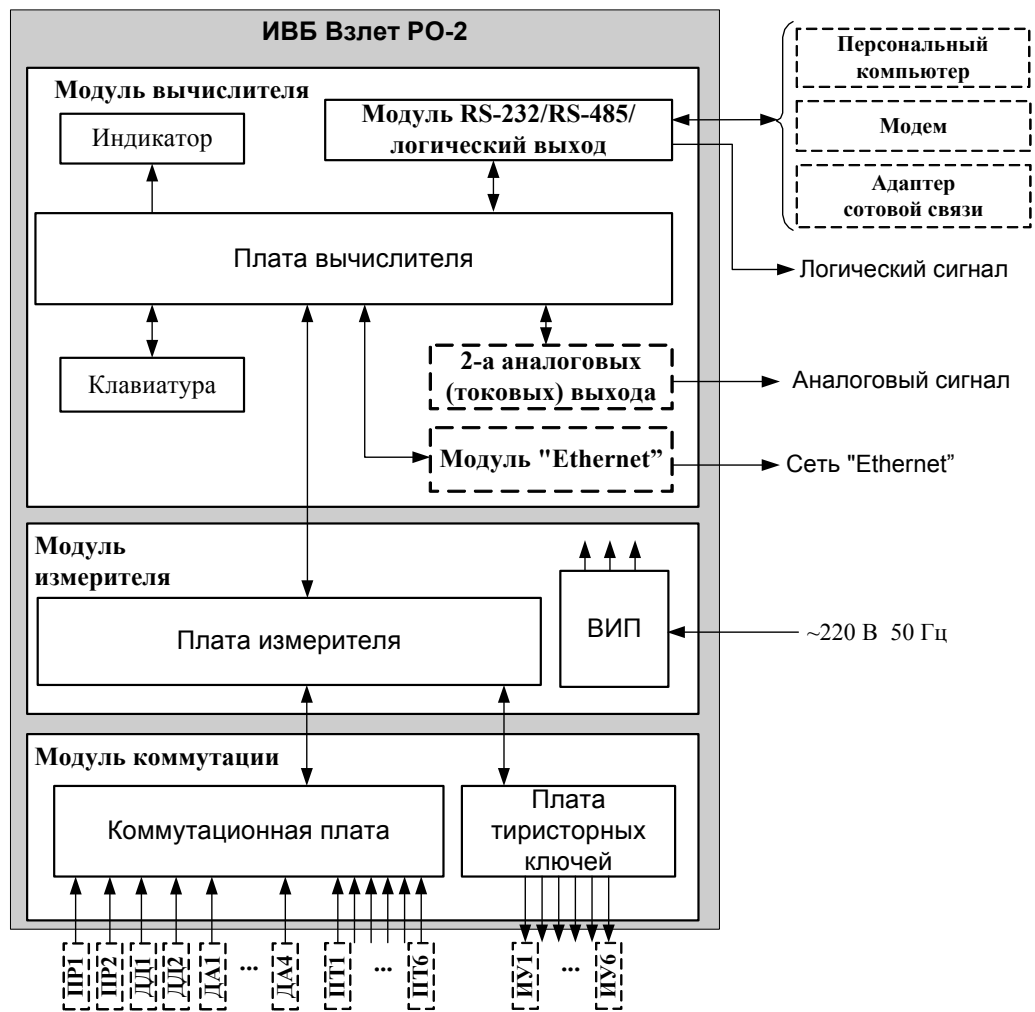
ИВБ Взлет РО-2

Модуль вычислителя

Индикатор

Модуль RS-232/RS-485/ логический выход

Персональный компьютер

Модем

Адаптер сотовой связи

Плата вычислителя

Логический сигнал

Клавиатура

2-а аналоговых (токовых) выхода

Аналоговый сигнал

Модуль "Ethernet"

Сеть "Ethernet"

Модуль измерителя

Плата измерителя

ВИП

~220 В 50 Гц

Модуль коммутации

Коммутационная плата

Плата тиристорных ключей

ПР1 ПР2 ДД1 ДД2 ДА1 ... ДА4 ПТ1 ... ПТ6 ИУ1 ... ИУ6